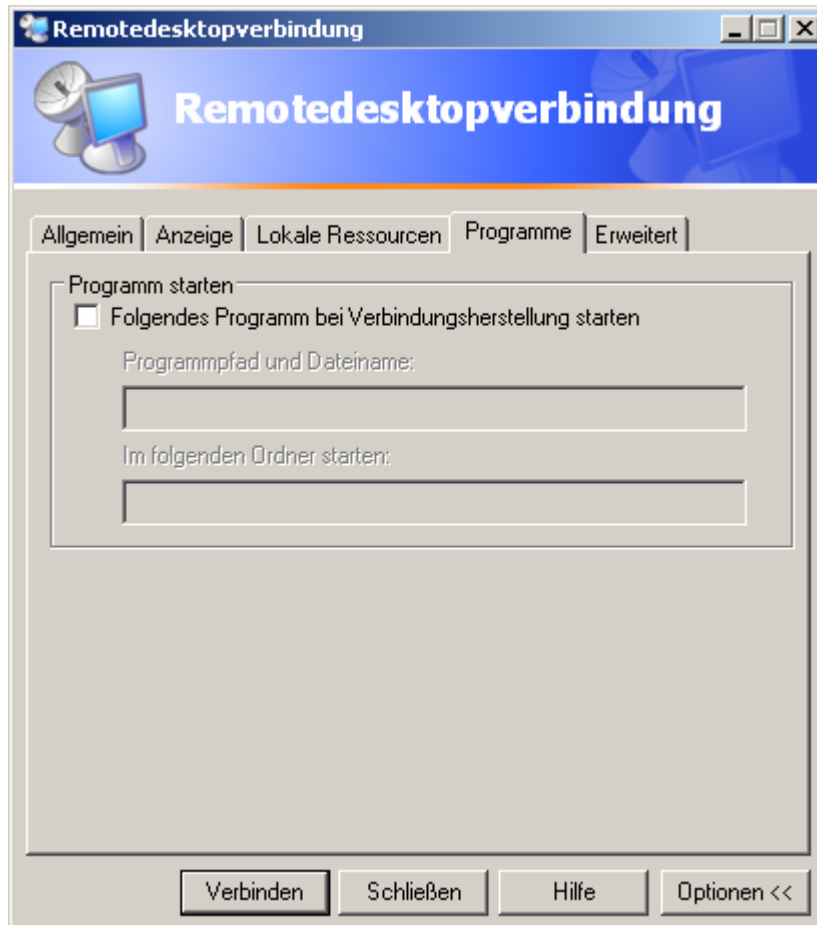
Remotedesktopverbindung

Remotedesktopverbindung

Allgemein | Anzeige | Lokale Ressourcen | Programme | Erweitert

Programm starten

Folgendes Programm bei Verbindungsherstellung starten

Programmpfad und Dateiname:

Im folgenden Ordner starten:

Verbinden | Schließen | Hilfe | Optionen <<